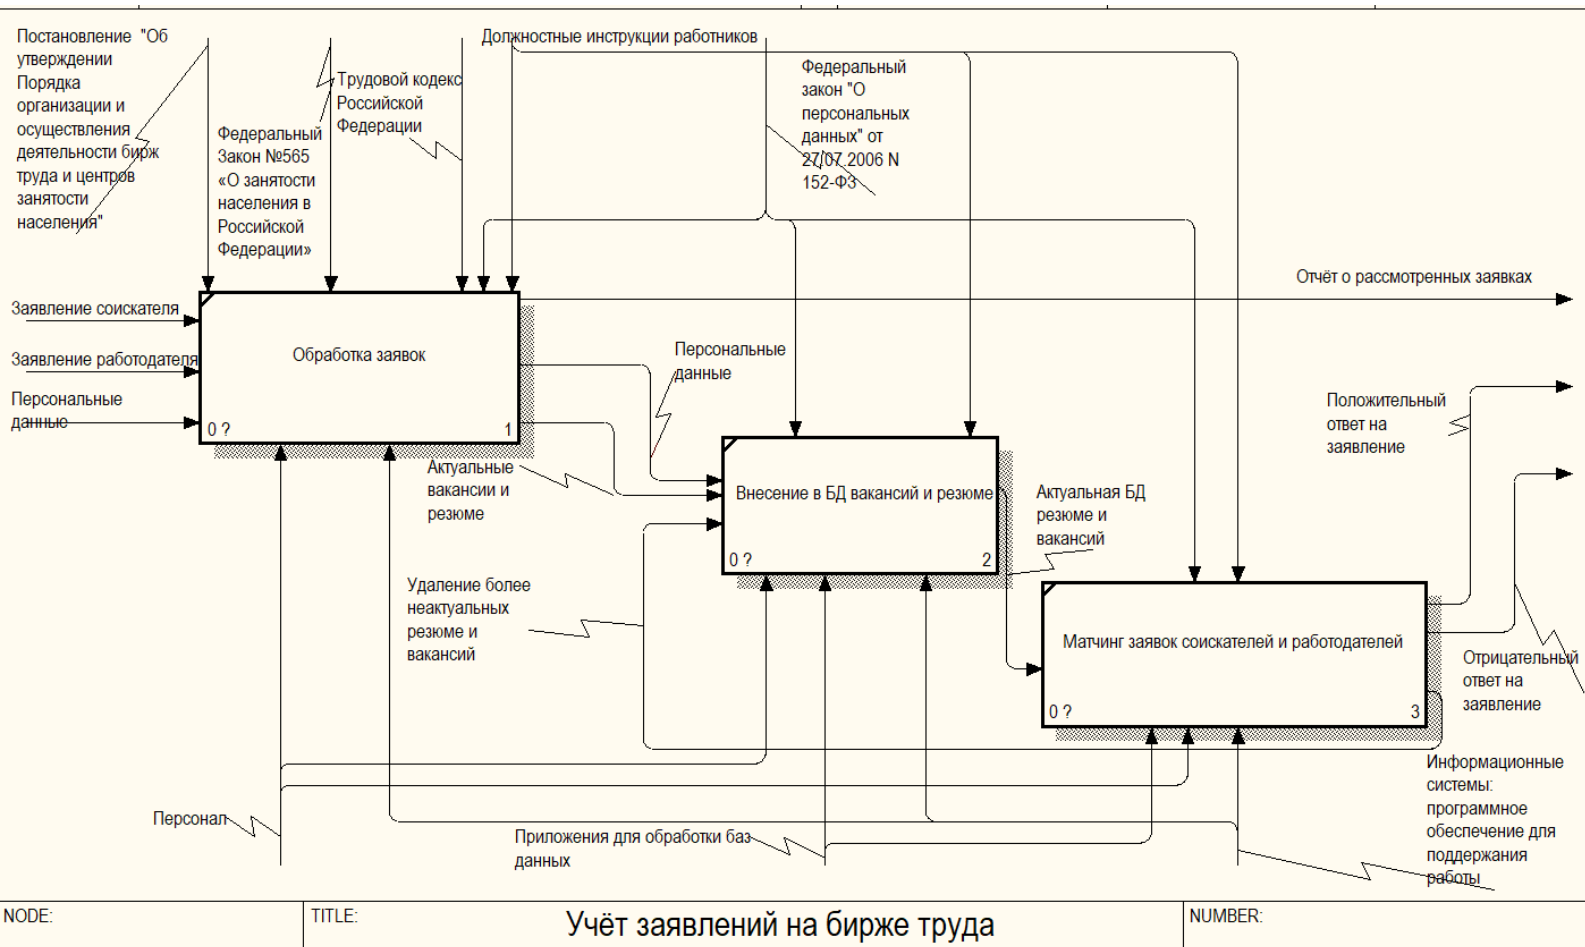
Постановление "Об утверждении Порядка организации и осуществления деятельности бирж труда и центров занятости населения"

Федеральный Закон №565 «О занятости населения в Российской Федерации»

Трудовой кодекс Российской Федерации

Должностные инструкции работников

Федеральный закон "О персональных данных" от 27.07.2006 N 152-ФЗ

Отчёт о рассмотренных заявках

Заявление соискателя

Заявление работодателя

Персональные данные

Обработка заявок

0 ?

1

Персональные данные

Актуальные вакансии и резюме

Внесение в БД вакансий и резюме

0 ?

2

Актуальная БД резюме и вакансий

Положительный ответ на заявление

Удаление более неактуальных резюме и вакансий

Матчинг заявок соискателей и работодателей

0 ?

3

Отрицательный ответ на заявление

Информационные системы: программное обеспечение для поддержания работы

Персонал

Приложения для обработки баз данных

NODE:

TITLE:

Учёт заявлений на бирже труда

NUMBER: